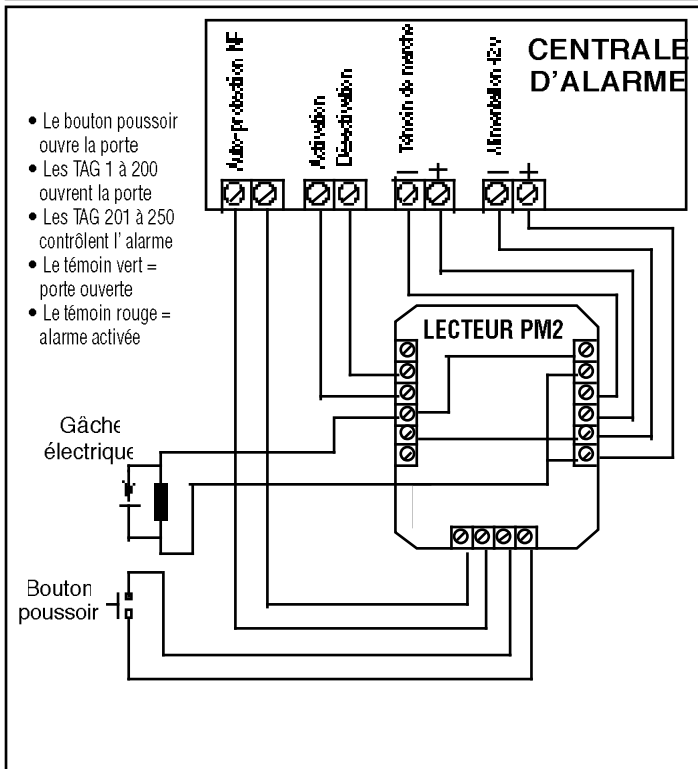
CENTRALE D'ALARME

Auto-protection NF

Activation

Désactivation

Témoin de marche

Alimentation 12v

— +

— +

• Le bouton poussoir ouvre la porte
• Les TAG 1 à 200 ouvrent la porte
• Les TAG 201 à 250 contrôlent l' alarme
• Le témoin vert = porte ouverte
• Le témoin rouge = alarme activée

LECTEUR PM2

Gâche électrique

Bouton poussoir